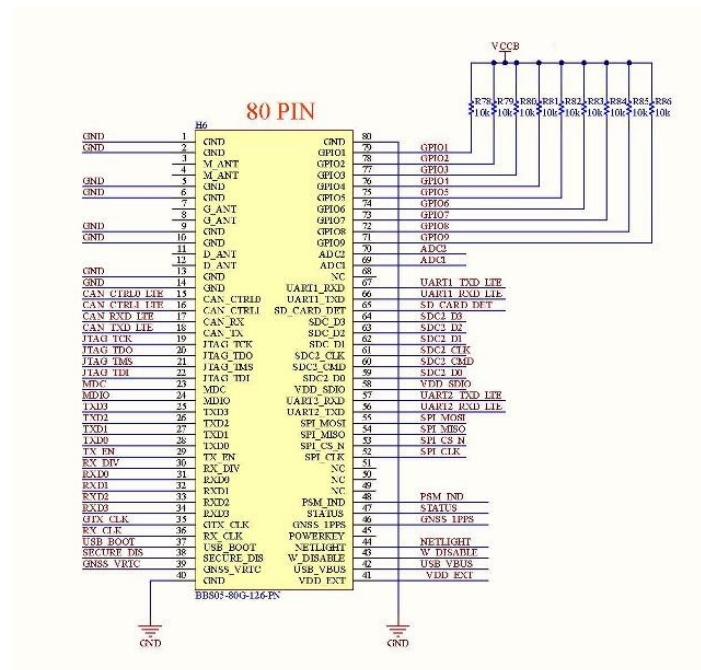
VCCB

R78 10k R79 10k R80 10k R81 10k R82 10k R83 10k R84 10k R85 10k R86 10k

80 PIN

H6

| Net | Pin | Left signal | Right signal | Pin | Net |
|---|---|---|---|---|---|
| GND | 1 | GND | GND | 80 | |
| GND | 2 | GND | GPIO1 | 79 | GPIO1 |
| | 3 | M_ANT | GPIO2 | 78 | GPIO2 |
| | 4 | M_ANT | GPIO3 | 77 | GPIO3 |
| GND | 5 | GND | GPIO4 | 76 | GPIO4 |
| GND | 6 | GND | GPIO5 | 75 | GPIO5 |
| | 7 | G_ANT | GPIO6 | 74 | GPIO6 |
| | 8 | G_ANT | GPIO7 | 73 | GPIO7 |
| GND | 9 | GND | GPIO8 | 72 | GPIO8 |
| GND | 10 | GND | GPIO9 | 71 | GPIO9 |
| | 11 | D_ANT | ADC2 | 70 | ADC2 |
| | 12 | D_ANT | ADC1 | 69 | ADC1 |
| GND | 13 | GND | NC | 68 | |
| GND | 14 | GND | UART1_RXD | 67 | UART1_TXD_LTE |
| CAN_CTRL0_LTE | 15 | CAN_CTRL0 | UART1_TXD | 66 | UART1_RXD_LTE |
| CAN_CTRL1_LTE | 16 | CAN_CTRL1 | SD_CARD_DET | 65 | SD_CARD_DET |
| CAN_RXD_LTE | 17 | CAN_RX | SDC_D3 | 64 | SDC2_D3 |
| CAN_TXD_LTE | 18 | CAN_TX | SDC_D2 | 63 | SDC2_D2 |
| JTAG_TCK | 19 | JTAG_TCK | SDC_D1 | 62 | SDC2_D1 |
| JTAG_TDO | 20 | JTAG_TDO | SDC2_CLK | 61 | SDC2_CLK |
| JTAG_TMS | 21 | JTAG_TMS | SDC2_CMD | 60 | SDC2_CMD |
| JTAG_TDI | 22 | JTAG_TDI | SDC2_D0 | 59 | SDC2_D0 |
| MDC | 23 | MDC | VDD_SDIO | 58 | VDD_SDIO |
| MDIO | 24 | MDIO | UART2_RXD | 57 | UART2_TXD_LTE |
| TXD3 | 25 | TXD3 | UART2_TXD | 56 | UART2_RXD_LTE |
| TXD2 | 26 | TXD2 | SPI_MOSI | 55 | SPI_MOSI |
| TXD1 | 27 | TXD1 | SPI_MISO | 54 | SPI_MISO |
| TXD0 | 28 | TXD0 | SPI_CS_N | 53 | SPI_CS_N |
| TX_EN | 29 | TX_EN | SPI_CLK | 52 | SPI_CLK |
| RX_DIV | 30 | RX_DIV | NC | 51 | |
| RXD0 | 31 | RXD0 | NC | 50 | |
| RXD1 | 32 | RXD1 | NC | 49 | |
| RXD2 | 33 | RXD2 | PSM_IND | 48 | PSM_IND |
| RXD3 | 34 | RXD3 | STATUS | 47 | STATUS |
| GTX_CLK | 35 | GTX_CLK | GNSS_1PPS | 46 | GNSS_1PPS |
| RX_CLK | 36 | RX_CLK | POWERKEY | 45 | |
| USB_BOOT | 37 | USB_BOOT | NETLIGHT | 44 | NETLIGHT |
| SECURE_DIS | 38 | SECURE_DIS | W_DISABLE | 43 | W_DISABLE |
| GNSS_VRTC | 39 | GNSS_VRTC | USB_VBUS | 42 | USB_VBUS |
| | 40 | GND | VDD_EXT | 41 | VDD_EXT |

BBS05-80G-126-PN

GND

GND